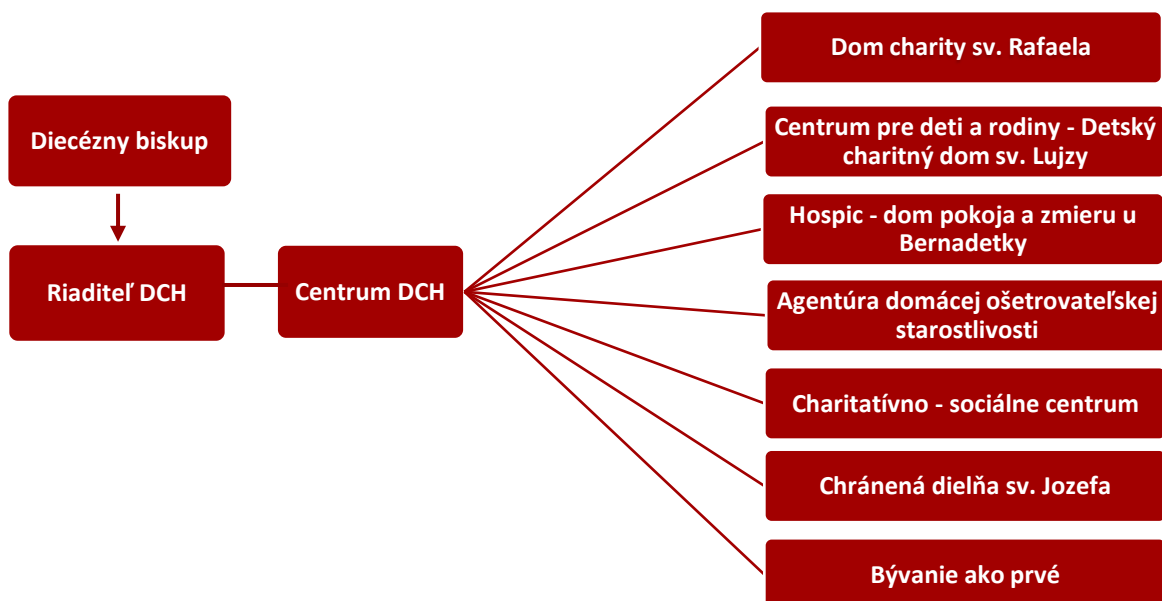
Diecézny biskup

Riaditeľ DCH

Centrum DCH

Dom charity sv. Rafaela

Centrum pre deti a rodiny - Detský charitný dom sv. Lujzy

Hospic - dom pokoja a zmieru u Bernadetky

Agentúra domácej ošetrovateľskej starostlivosti

Charitatívno - sociálne centrum

Chránená dielňa sv. Jozefa

Bývanie ako prvé